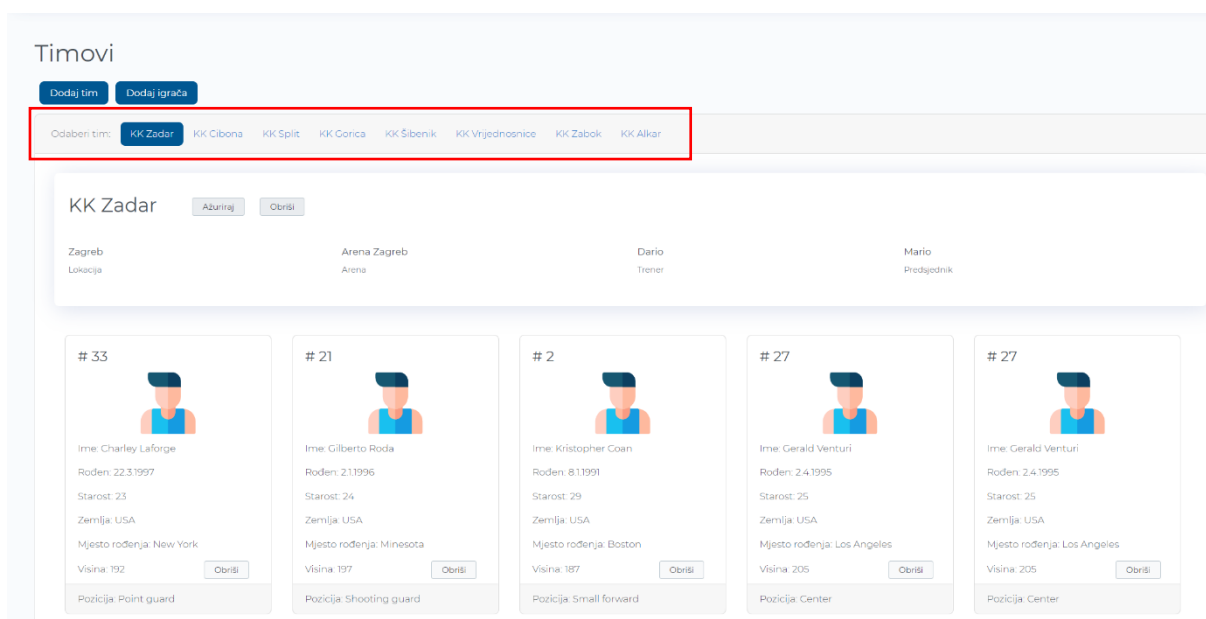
Timovi

Dodaj tim Dodaj igrača

Odaberi tim: KK Zadar KK Cibona KK Split KK Gorica KK Šibenik KK Vrijednosnice KK Zabok KK Alkar

KK Zadar Ažuriraj Obriši

Zagreb
Lokacija

Arena Zagreb
Arena

Dario
Trener

Mario
Predsjednik

# 33
Ime: Charley Laforge
Rođen: 22.3.1997
Starost: 23
Zemlja: USA
Mjesto rođenja: New York
Visina: 192 Obriši
Pozicija: Point guard

# 21
Ime: Gilberto Roda
Rođen: 2.1.1996
Starost: 24
Zemlja: USA
Mjesto rođenja: Minesota
Visina: 197 Obriši
Pozicija: Shooting guard

# 2
Ime: Kristopher Coan
Rođen: 8.1.1991
Starost: 29
Zemlja: USA
Mjesto rođenja: Boston
Visina: 187 Obriši
Pozicija: Small forward

# 27
Ime: Gerald Venturi
Rođen: 2.4.1995
Starost: 25
Zemlja: USA
Mjesto rođenja: Los Angeles
Visina: 205 Obriši
Pozicija: Center

# 27
Ime: Gerald Venturi
Rođen: 2.4.1995
Starost: 25
Zemlja: USA
Mjesto rođenja: Los Angeles
Visina: 205 Obriši
Pozicija: Center